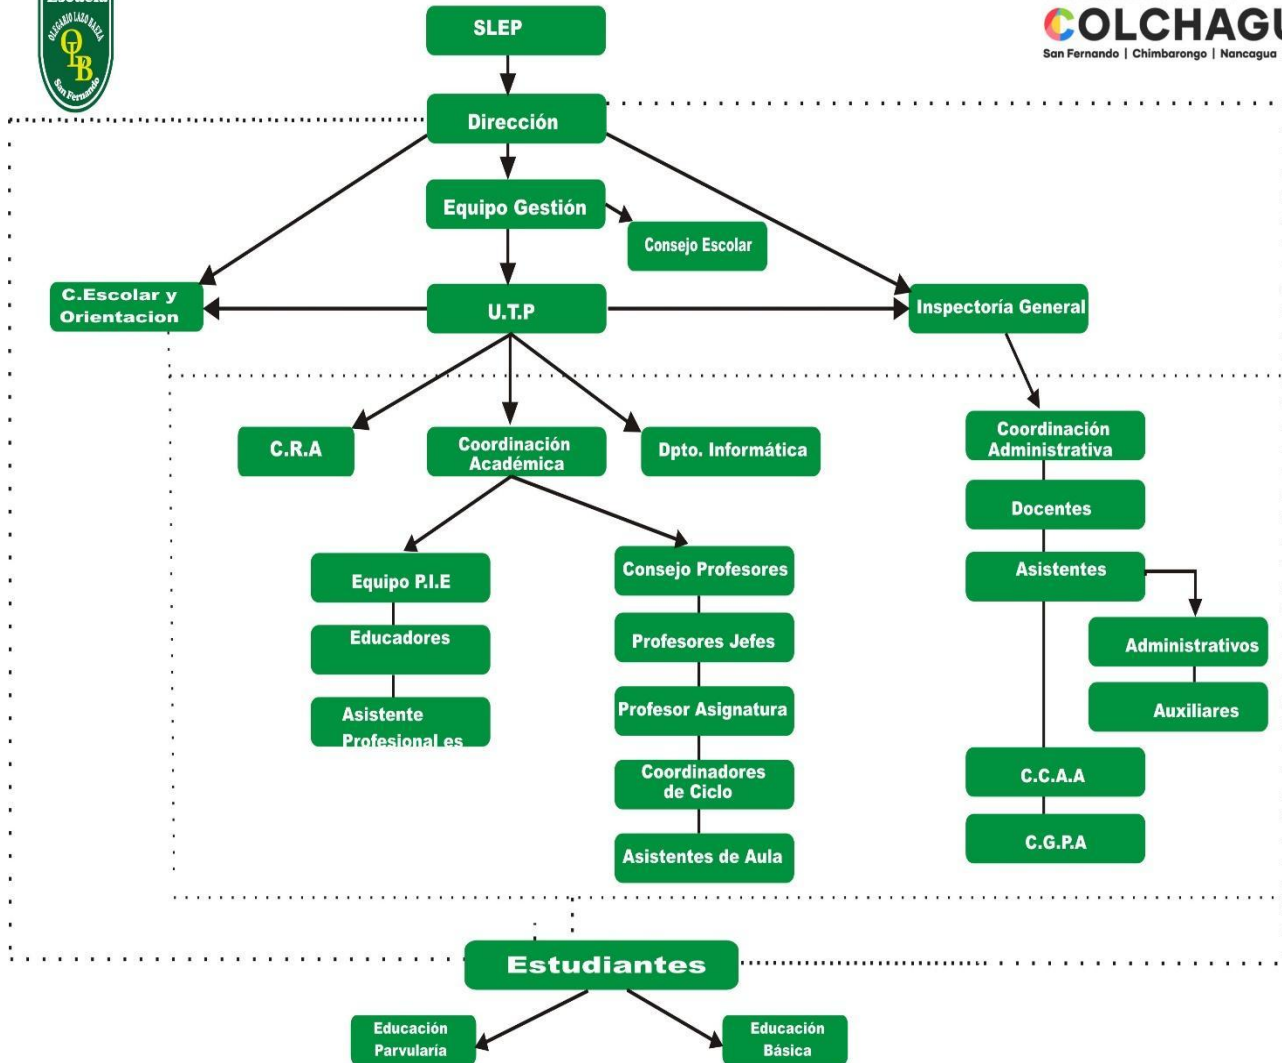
Escuela
OLEGARIO LAZO BAEZA
OLB
San Fernando

COLCHAGU
San Fernando | Chimbarongo | Nancagua

SLEP

Dirección

Equipo Gestión

Consejo Escolar

C.Escolar y Orientacion

U.T.P

Inspectoría General

C.R.A

Coordinación Académica

Dpto. Informática

Coordinación Administrativa

Docentes

Asistentes

Administrativos

Auxiliares

C.C.A.A

C.G.P.A

Equipo P.I.E

Educadores

Asistente Profesional es

Consejo Profesores

Profesores Jefes

Profesor Asignatura

Coordinadores de Ciclo

Asistentes de Aula

Estudiantes

Educación Parvularía

Educación Básica